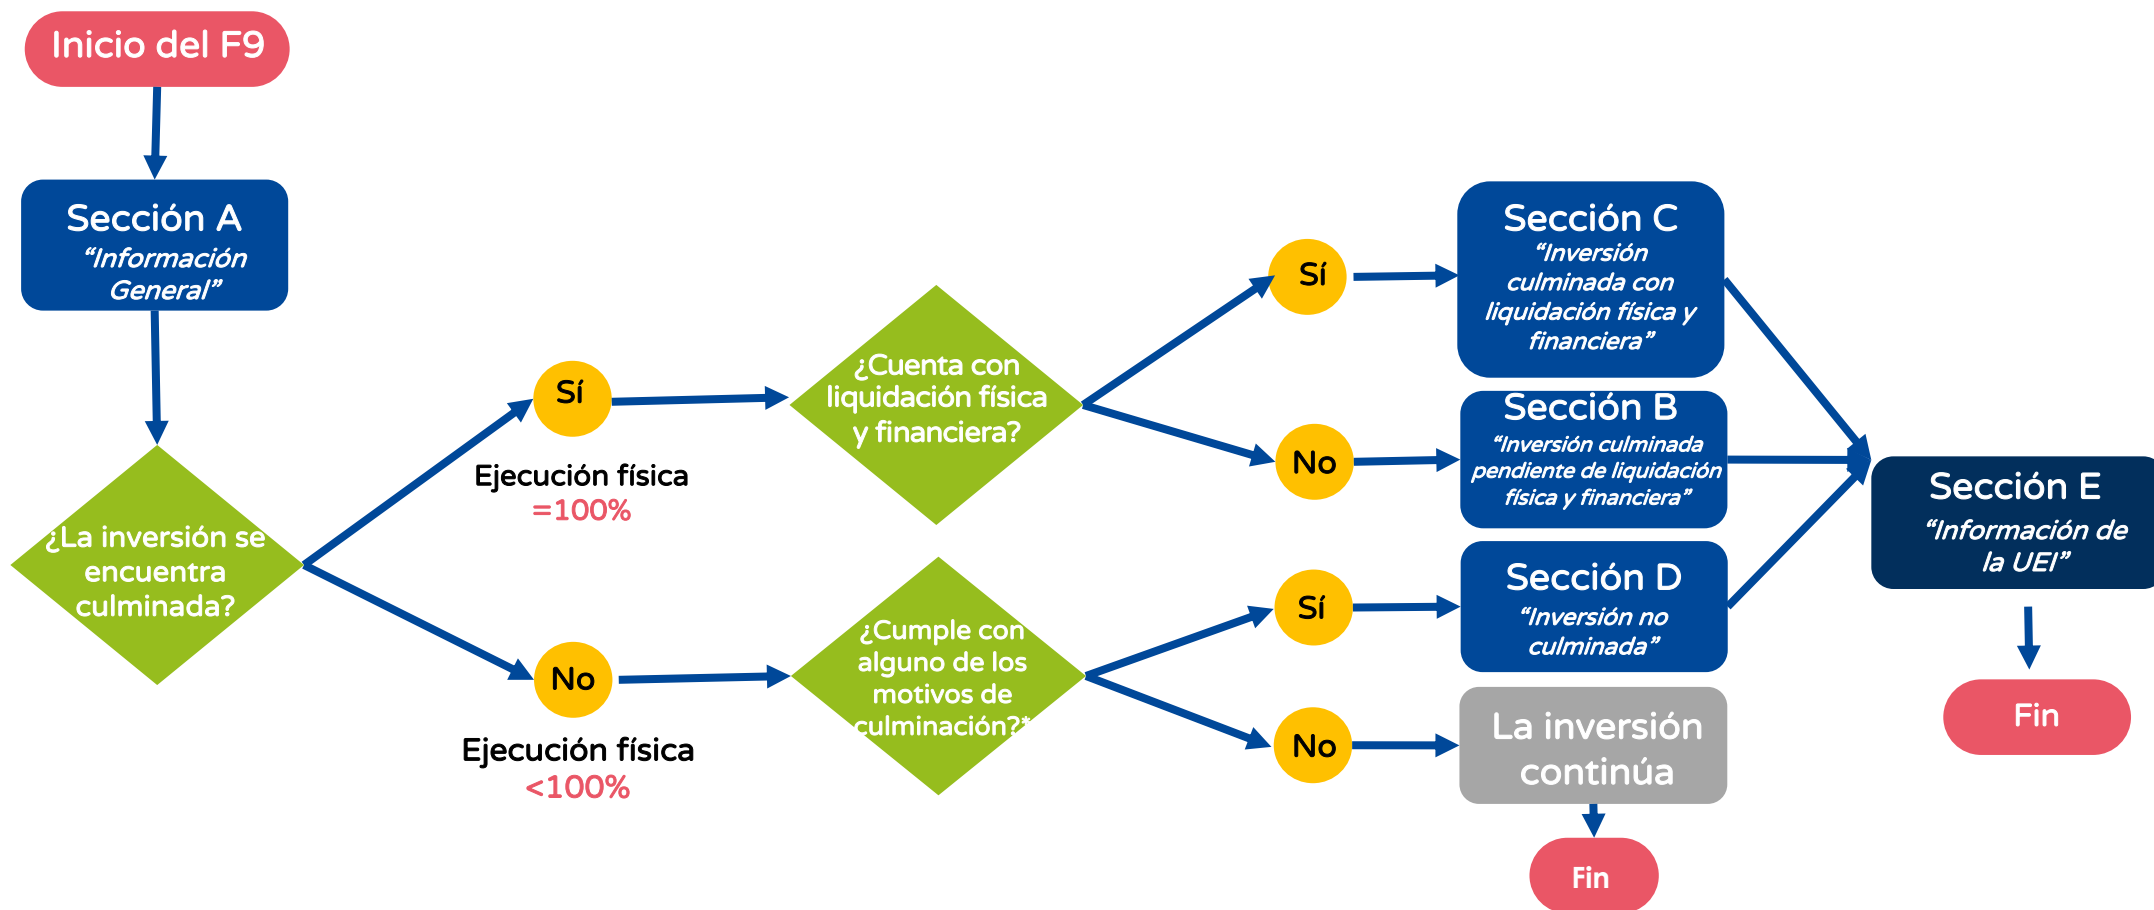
Inicio del F9

Sección A
"Información General"

¿La inversión se encuentra culminada?

Sí

Ejecución física
=100%

No

Ejecución física
<100%

¿Cuenta con liquidación física y financiera?

¿Cumple con alguno de los motivos de culminación?*

Sí

No

Sí

No

Sección C
"Inversión culminada con liquidación física y financiera"

Sección B
"Inversión culminada pendiente de liquidación física y financiera"

Sección D
"Inversión no culminada"

La inversión continúa

Fin

Sección E
"Información de la UEI"

Fin